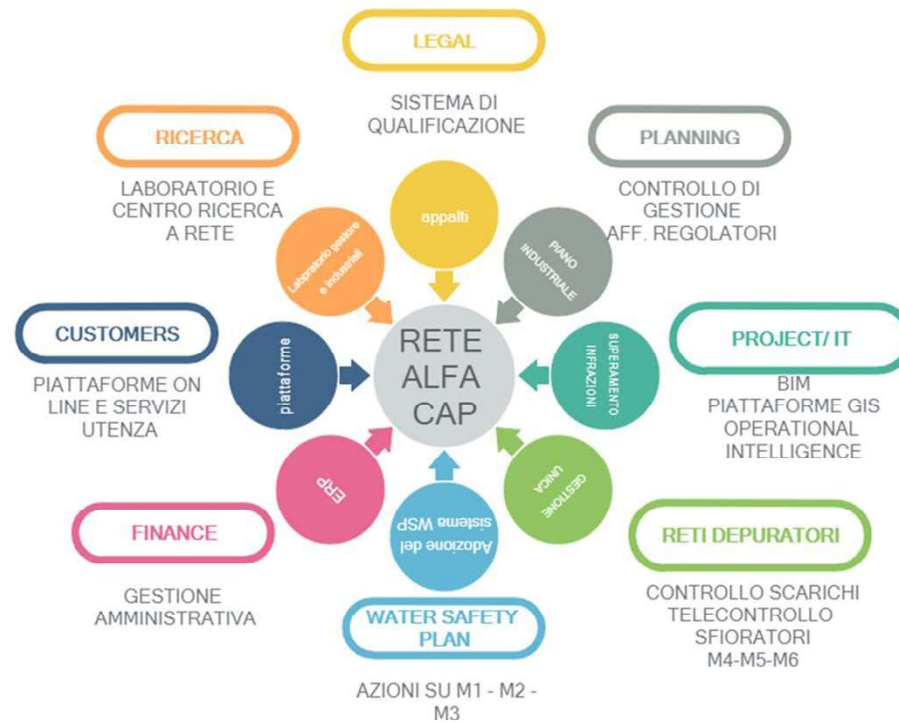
LEGAL

SISTEMA DI QUALIFICAZIONE

RICERCA

LABORATORIO E CENTRO RICERCA A RETE

PLANNING

CONTROLLO DI GESTIONE AFF. REGOLATORI

appalti

Laboratorio gestore e industriali

PIANO INDUSTRIALE

CUSTOMERS

PIATTAFORME ON LINE E SERVIZI UTENZA

piattaforme

RETE ALFA CAP

SUPERAMENTO INFRAZIONI

PROJECT/ IT

BIM PIATTAFORME GIS OPERATIONAL INTELLIGENCE

ERP

Adozione del sistema WSP

GESTIONE UNICA

FINANCE

GESTIONE AMMINISTRATIVA

RETI DEPURATORI

CONTROLLO SCARICHI TELECONTROLLO SFIORATORI M4-M5-M6

WATER SAFETY PLAN

AZIONI SU M1 - M2 - M3